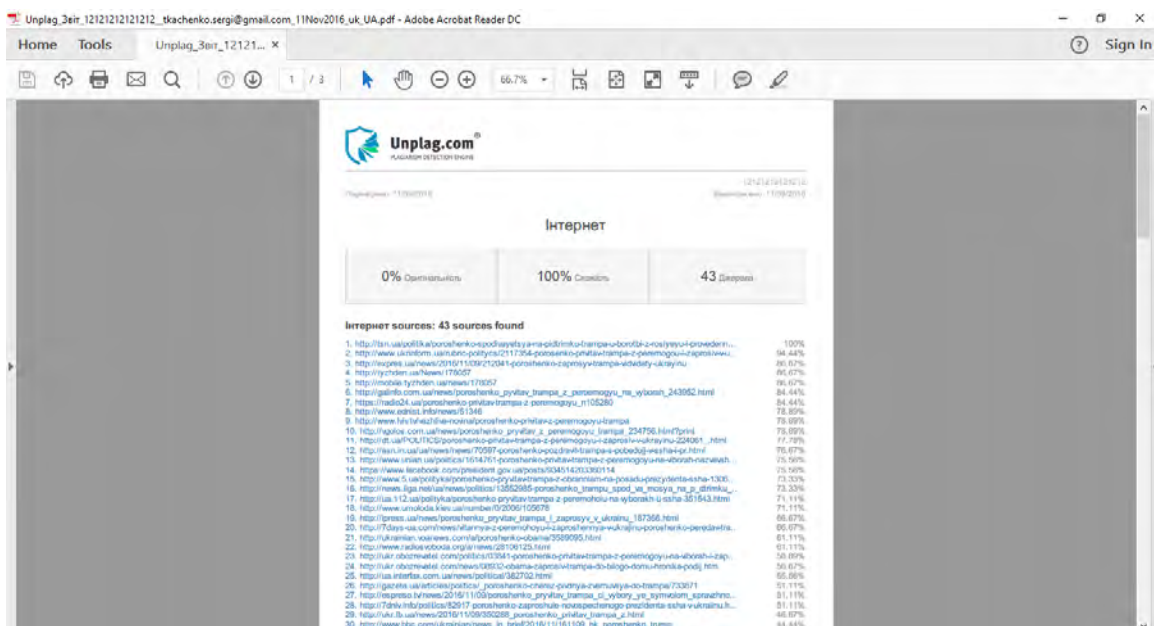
Unplag_Звіт_12121212121212__tkachenko.sergi@gmail.com_11Nov2016_uk_UA.pdf - Adobe Acrobat Reader DC

Home Tools Unplag_Звіт_12121... ×

? Sign In

1 / 3 66.7%

Unplag.com®
PLAGIARISM DETECTION ENGINE

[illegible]

Інтернет

0% Оригінальність | 100% Схожість | 43 Джерела

Інтернет sources: 43 sources found

1. http://tsn.ua/polituka/poroshenko-spodivayetsya-na-pidtrimku-trampa-u-borotbi-z-rosiyeyu-i-provedenn... 100%
2. http://www.ukrinform.ua/rubric-polytycs/2117354-porosenko-privitav-trampa-z-peremogou-i-zaprosiv-u... 94.44%
3. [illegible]
4. http://tyzhden.ua/News/178057 86.67%
5. http://mobile.tyzhden.ua/news/178057 86.67%
6. http://galinfo.com.ua/news/poroshenko_pryvitav_trampa_z_peremogoyu_na_vyborah_243952.html 84.44%
7. https://radio24.ua/poroshenko-privitav-trampa-z-peremogoyu_n105280 84.44%
8. http://www.ednist.info/news/51346 78.89%
9. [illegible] 78.89%
10. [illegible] 78.89%
11. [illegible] 77.78%
12. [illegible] 76.67%
13. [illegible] 75.56%
14. https://www.facebook.com/president.gov.ua/posts/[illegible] 75.56%
15. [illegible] 73.33%
16. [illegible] 73.33%
17. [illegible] 71.11%
18. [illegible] 71.11%
19. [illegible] 66.67%
20. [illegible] 66.67%
21. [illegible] 61.11%
22. http://www.radiosvoboda.org/a/news/28106125.html 61.11%
23. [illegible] 58.89%
24. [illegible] 56.67%
25. http://ua.interfax.com.ua/news/political/382702.html 55.56%
26. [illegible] 51.11%
27. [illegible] 51.11%
28. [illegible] 51.11%
29. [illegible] 46.67%
30. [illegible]